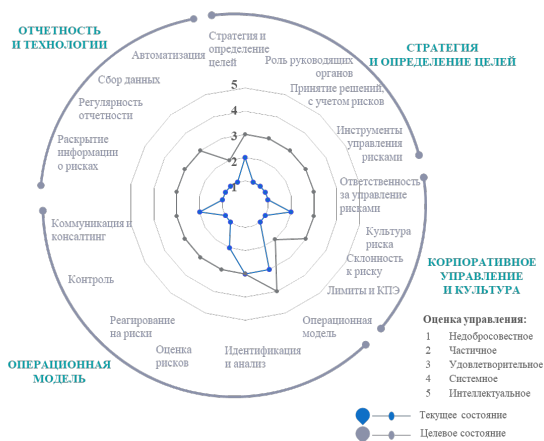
ОТЧЕТНОСТЬ И ТЕХНОЛОГИИ

СТРАТЕГИЯ И ОПРЕДЕЛЕНИЕ ЦЕЛЕЙ

КОРПОРАТИВНОЕ УПРАВЛЕНИЕ И КУЛЬТУРА

ОПЕРАЦИОННАЯ МОДЕЛЬ

Стратегия и определение целей
Роль руководящих органов
Принятие решений с учетом рисков
Инструменты управления рисками
Ответственность за управление рисками
Культура риска
Склонность к риску
Лимиты и КПЭ
Операционная модель
Идентификация и анализ
Оценка рисков
Реагирование на риски
Контроль
Коммуникация и консалтинг
Раскрытие информации о рисках
Регулярность отчетности
Сбор данных
Автоматизация

5
4
3
2
1

Оценка управления:
1 Недобросовестное
2 Частичное
3 Удовлетворительное
4 Системное
5 Интеллектуальное

Текущее состояние
Целевое состояние